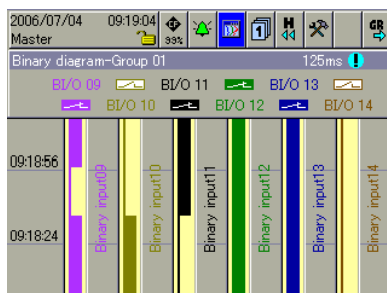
2006/07/04 09:19:04
Master
99%
H
GR
Binary diagram-Group 01 125ms
BI/O 09 BI/O 11 BI/O 13
BI/O 10 BI/O 12 BI/O 14
09:18:56
09:18:24
Binary input09
Binary input10
Binary input11
Binary input12
Binary input13
Binary input14